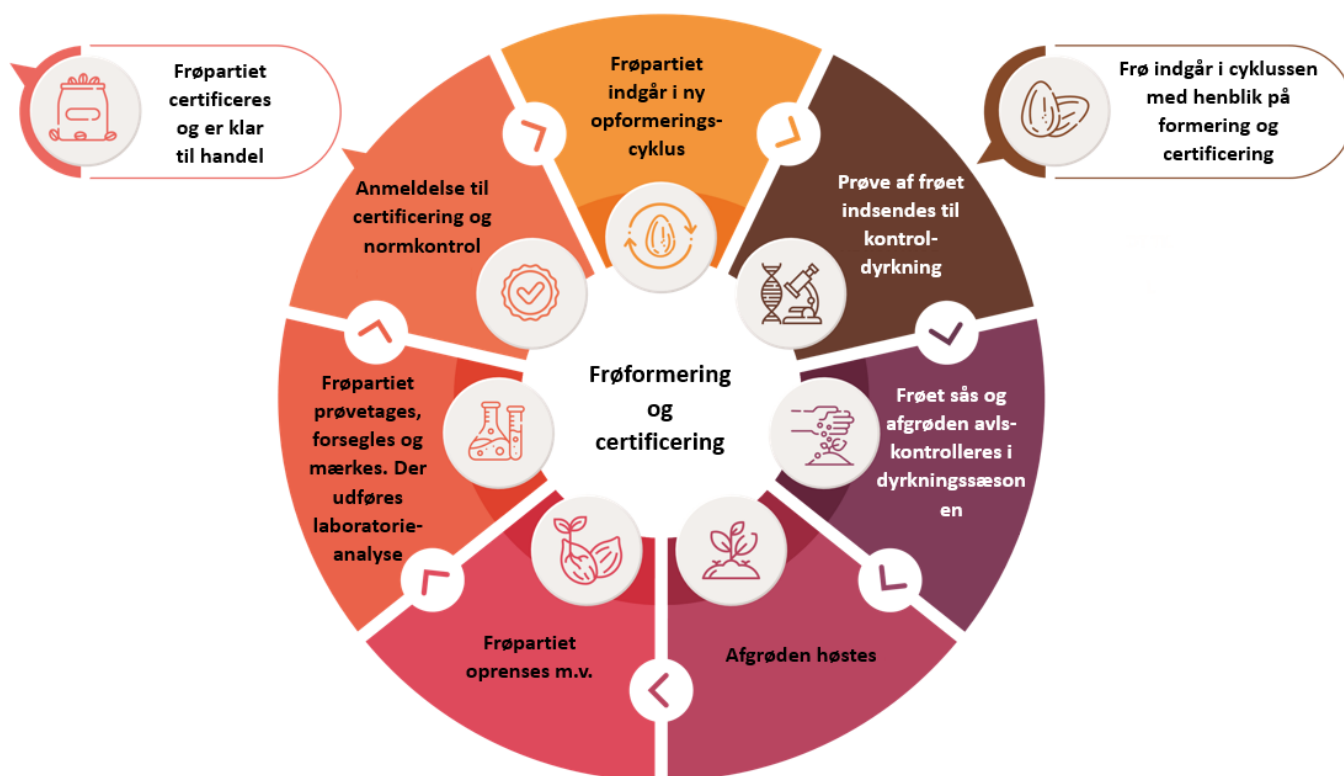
Frøpartiet certificeres og er klar til handel

Frøpartiet indgår i ny opformeringscyklus

Frø indgår i cyklussen med henblik på formering og certificering

Anmeldelse til certificering og normkontrol

Prøve af frøet indsendes til kontroldyrkning

Frøformering og certificering

Frøpartiet prøvetages, forsegles og mærkes. Der udføres laboratorieanalyse

Frøet sås og afgrøden avlskontrolleres i dyrkningssæson en

Frøpartiet oprenses m.v.

Afgrøden høstes